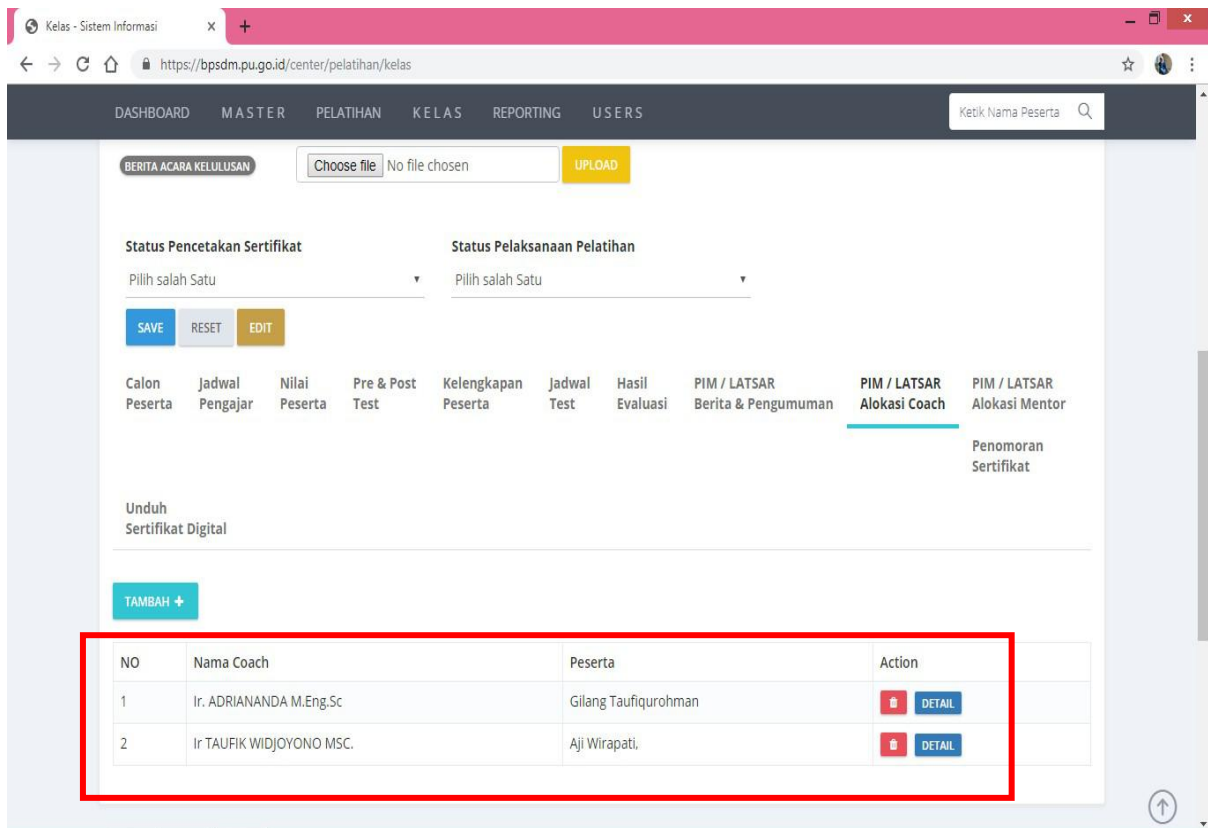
Kelas - Sistem Informasi × +

https://bpsdm.pu.go.id/center/pelatihan/kelas

DASHBOARD MASTER PELATIHAN KELAS REPORTING USERS Ketik Nama Peserta

BERITA ACARA KELULUSAN Choose file No file chosen UPLOAD

Status Pencetakan Sertifikat
Pilih salah Satu

Status Pelaksanaan Pelatihan
Pilih salah Satu

SAVE RESET EDIT

Calon Peserta
Jadwal Pengajar
Nilai Peserta
Pre & Post Test
Kelengkapan Peserta
Jadwal Test
Hasil Evaluasi
PIM / LATSAR Berita & Pengumuman
PIM / LATSAR Alokasi Coach
PIM / LATSAR Alokasi Mentor
Penomoran Sertifikat
Unduh Sertifikat Digital

TAMBAH +

| NO | Nama Coach | Peserta | Action |
|---|---|---|---|
| 1 | Ir. ADRIANANDA M.Eng.Sc | Gilang Taufiqurohman | DETAIL |
| 2 | Ir TAUFIK WIDJOYONO MSC. | Aji Wirapati, | DETAIL |